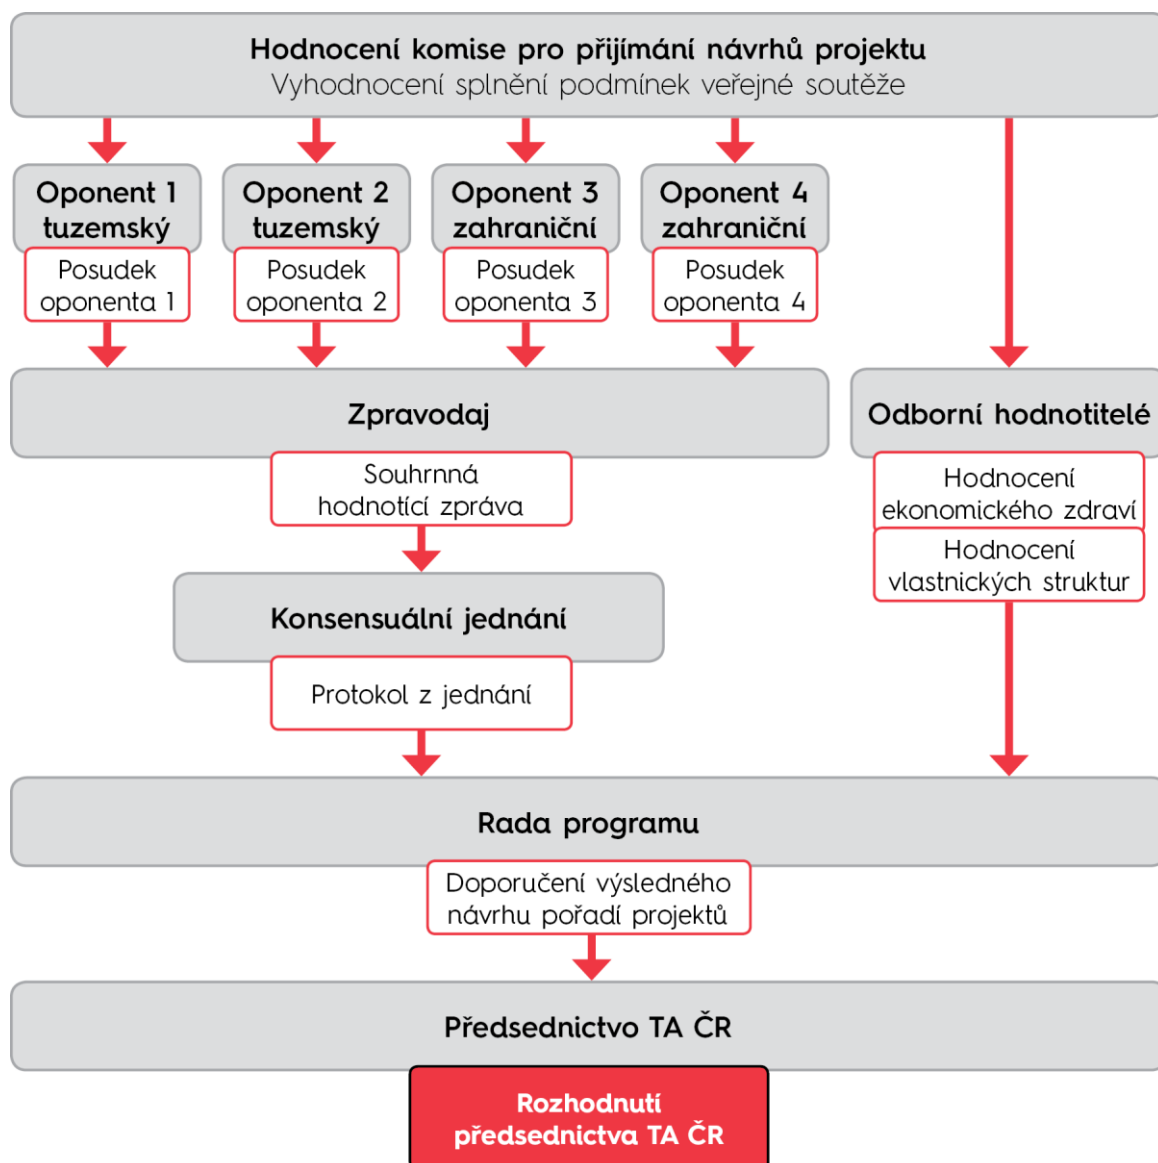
Hodnocení komise pro přijímání návrhů projektu
Vyhodnocení splnění podmínek veřejné soutěže

Oponent 1 tuzemský
Posudek oponenta 1

Oponent 2 tuzemský
Posudek oponenta 2

Oponent 3 zahraniční
Posudek oponenta 3

Oponent 4 zahraniční
Posudek oponenta 4

Zpravodaj
Souhrnná hodnotící zpráva

Odborní hodnotitelé
Hodnocení ekonomického zdraví
Hodnocení vlastnických struktur

Konsensuální jednání
Protokol z jednání

Rada programu
Doporučení výsledného návrhu pořadí projektů

Předsednictvo TA ČR

Rozhodnutí předsednictva TA ČR